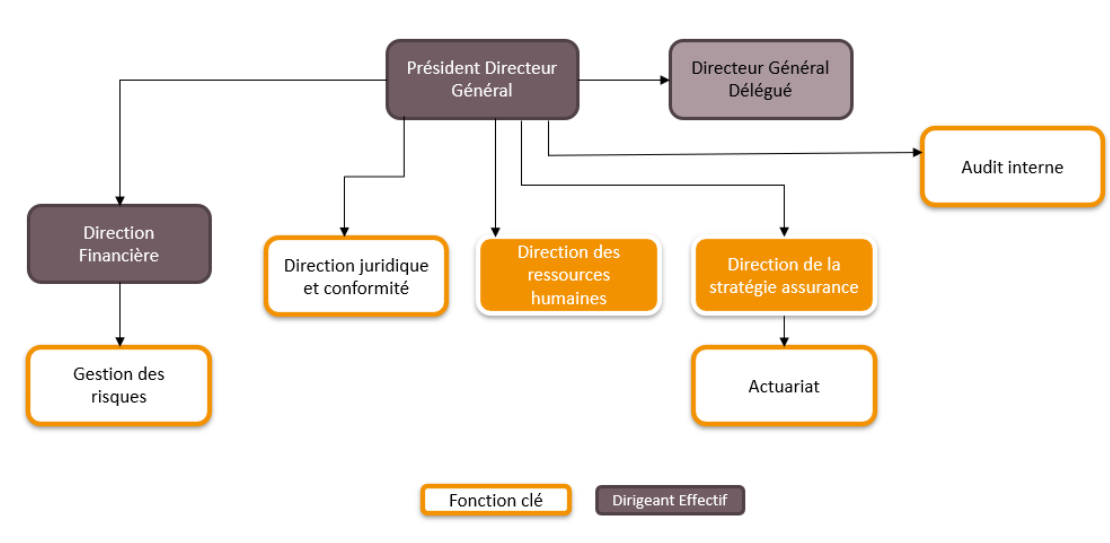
Président Directeur Général

Directeur Général Délégué

Audit interne

Direction Financière

Direction juridique et conformité

Direction des ressources humaines

Direction de la stratégie assurance

Gestion des risques

Actuariat

Fonction clé

Dirigeant Effectif